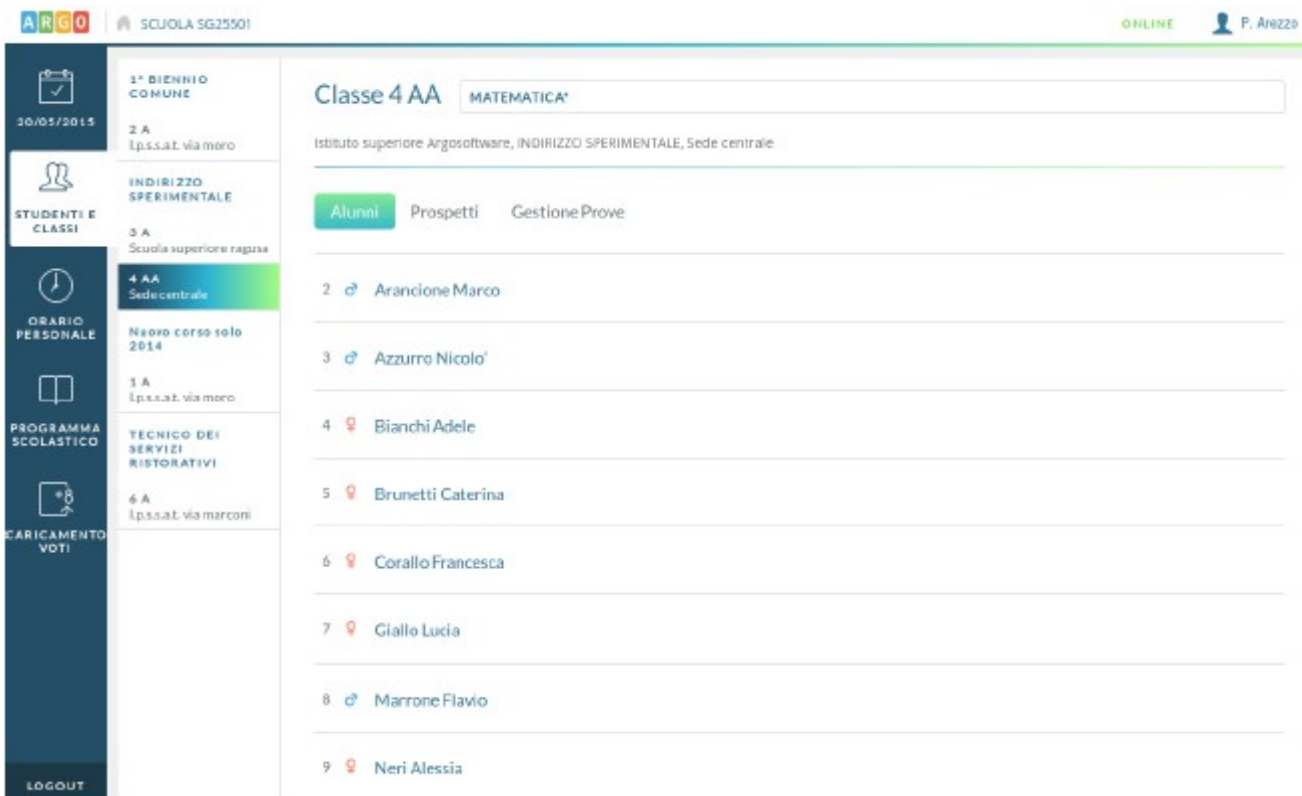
ARGO SCUOLA SG25501 ONLINE P. Arezzo

20/05/2015

STUDENTI E CLASSI

ORARIO PERSONALE

PROGRAMMA SCOLASTICO

CARICAMENTO VOTI

LOGOUT

1° BIENNIO COMUNE

2 A
I.p.s.s.a.t. via moro

INDIRIZZO SPERIMENTALE

3 A
Scuola superiore ragusa

4 AA
Sede centrale

Nuovo corso solo 2014

1 A
I.p.s.s.a.t. via moro

TECNICO DEI SERVIZI RISTORATIVI

6 A
I.p.s.s.a.t. via marconi

Classe 4 AA MATEMATICA*

Istituto superiore Argosoftware, INDIRIZZO SPERIMENTALE, Sede centrale

Alunni Prospetti Gestione Prove

2 ♂ Arancione Marco

3 ♂ Azzurro Nicolo'

4 ♀ Bianchi Adele

5 ♀ Brunetti Caterina

6 ♀ Corallo Francesca

7 ♀ Giallo Lucia

8 ♂ Marrone Flavio

9 ♀ Neri Alessia